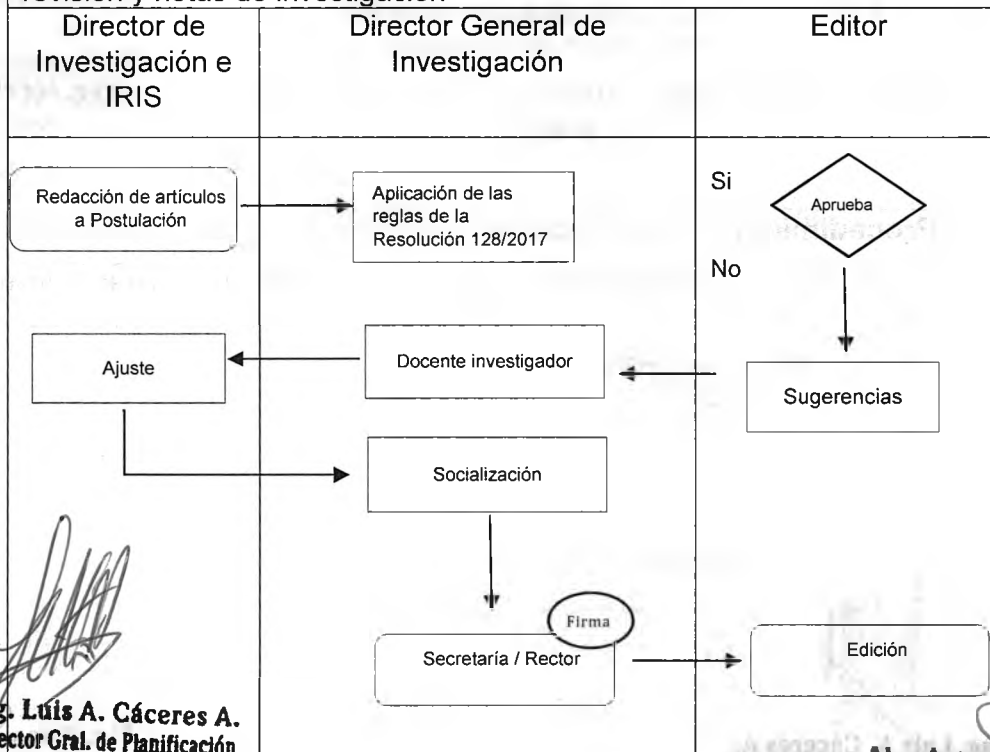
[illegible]revisión y Notas de Investigación

| Director de Investigación e IRIS | Director General de Investigación | Editor |
|---|---|---|

Redacción de artículos a Postulación

Aplicación de las reglas de la Resolución 128/2017

Si

Aprueba

No

Ajuste

Docente investigador

Sugerencias

Socialización

Firma

Secretaría / Rector

Edición

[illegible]g. Luis A. Cáceres A.
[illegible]ector Gral. de Planificación